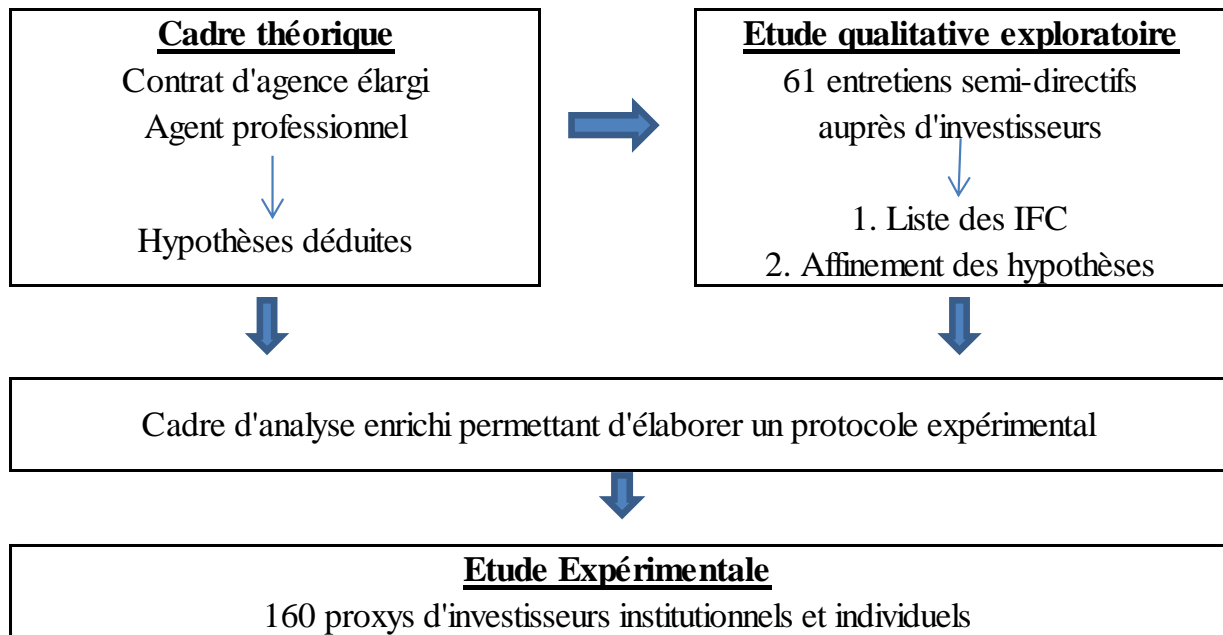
Cadre théorique

Contrat d'agence élargi

Agent professionnel

Hypothèses déduites

Etude qualitative exploratoire

61 entretiens semi-directifs auprès d'investisseurs

1. Liste des IFC

2. Affinement des hypothèses

Cadre d'analyse enrichi permettant d'élaborer un protocole expérimental

Etude Expérimentale

160 proxys d'investisseurs institutionnels et individuels